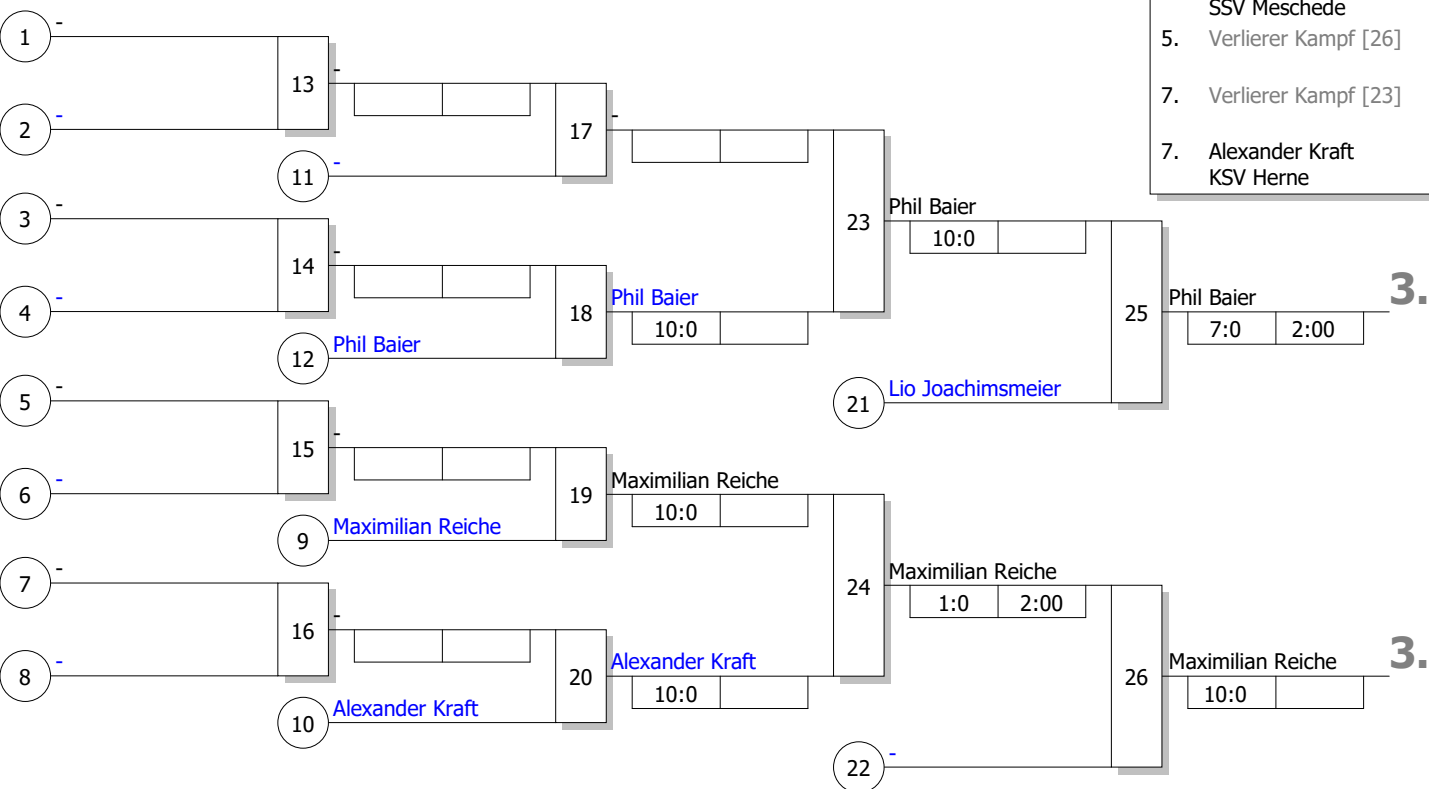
SSV Meschede
5. Verlierer Kampf [26]

7. Verlierer Kampf [23]

7. Alexander Kraft
KSV Herne

1 -
2 -
13 -
11 -
17 -
3 -
4 -
14 -
12 Phil Baier
18 Phil Baier
10:0
23 Phil Baier
10:0
25 Phil Baier
7:0 | 2:00
3.
21 Lio Joachimsmeier
5 -
6 -
15 -
9 Maximilian Reiche
19 Maximilian Reiche
10:0
7 -
8 -
16 -
10 Alexander Kraft
20 Alexander Kraft
10:0
24 Maximilian Reiche
1:0 | 2:00
26 Maximilian Reiche
10:0
3.
22 -